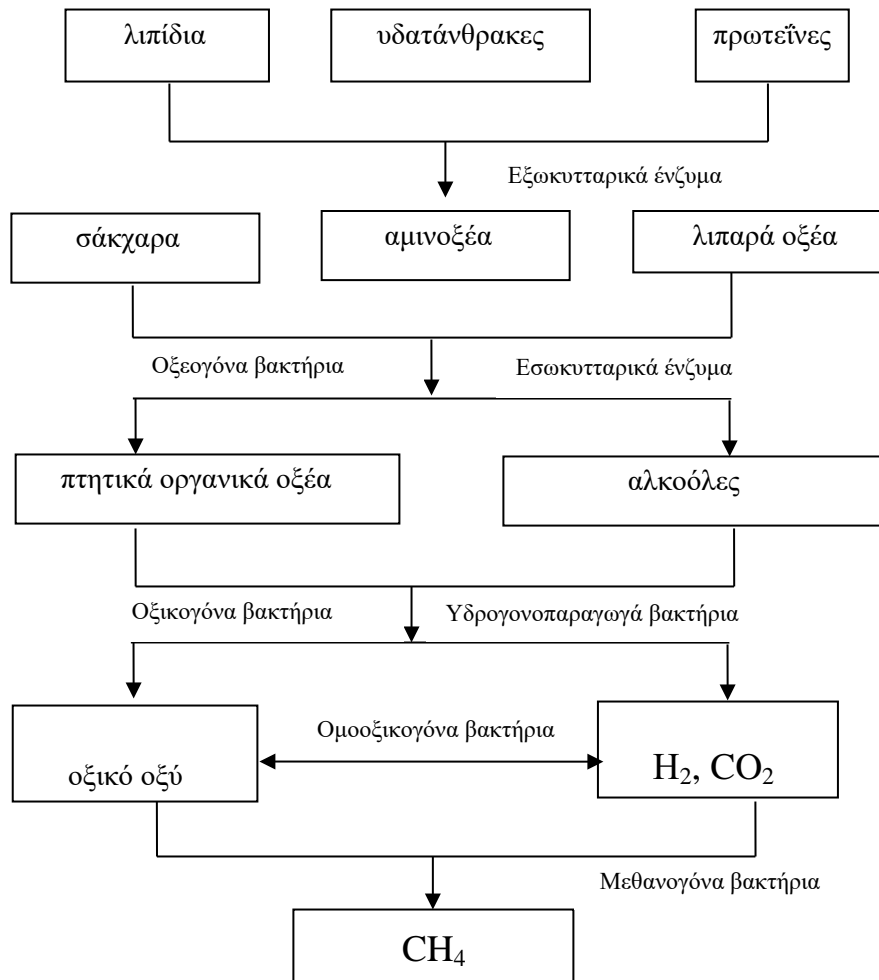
λιπίδια

υδατάνθρακες

πρωτεΐνες

Εξωκυτταρικά ένζυμα

σάκχαρα

αμινοξέα

λιπαρά οξέα

Οξεογόνα βακτήρια

Εσωκυτταρικά ένζυμα

πτητικά οργανικά οξέα

αλκοόλες

Οξικογόνα βακτήρια

Υδρογονοπαραγωγά βακτήρια

Ομοοξικογόνα βακτήρια

οξικό οξύ

$H_2$, $CO_2$

Μεθανογόνα βακτήρια

$CH_4$